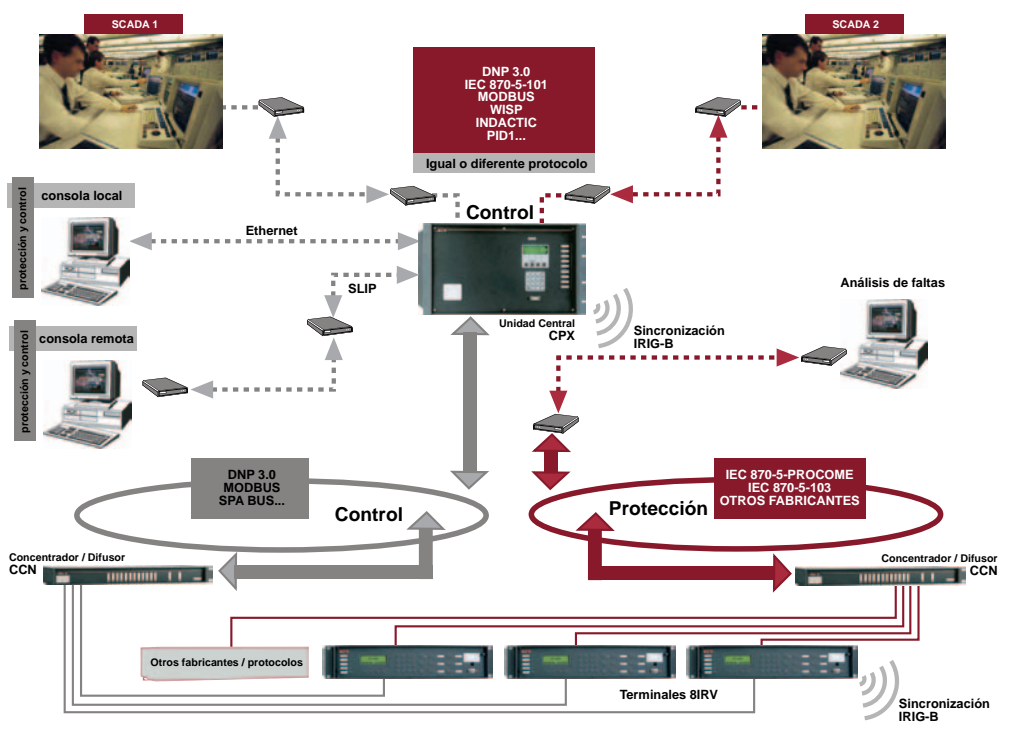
SCADA 1

SCADA 2

DNP 3.0
IEC 870-5-101
MODBUS
WISP
INDACTIC
PID1...
Igual o diferente protocolo

consola local
protección y control

Ethernet

Control

SLIP

consola remota
protección y control

Unidad Central
CPX

Sincronización
IRIG-B

Análisis de faltas

DNP 3.0
MODBUS
SPA BUS...

Control

IEC 870-5-PROCOME
IEC 870-5-103
OTROS FABRICANTES

Protección

Concentrador / Difusor
CCN

Concentrador / Difusor
CCN

Otros fabricantes / protocolos

Terminales 8IRV

Sincronización
IRIG-B